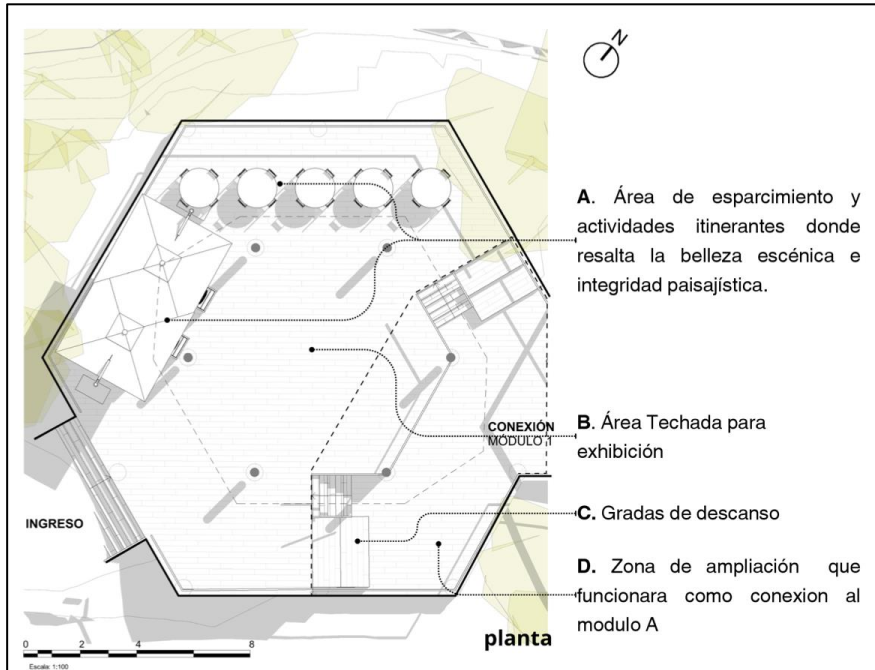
N

A. Área de esparcimiento y actividades itinerantes donde resalta la belleza escénica e integridad paisajística.

CONEXIÓN MODULO 1

B. Área Techada para exhibición

INGRESO

C. Gradas de descanso

D. Zona de ampliación que funcionara como conexion al modulo A

planta

0 2 4 8

Escala: 1:100